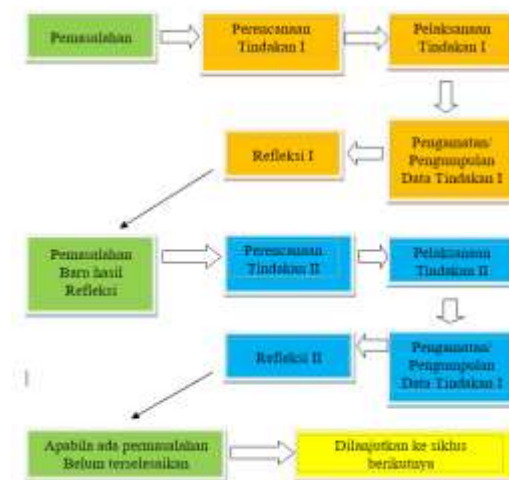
Permasalahan

Perencanaan Tindakan I

Pelaksanaan Tindakan I

Pengamatan/ Pengumpulan Data Tindakan I

Refleksi I

Permasalahan Baru hasil Refleksi

Perencanaan Tindakan II

Pelaksanaan Tindakan II

Pengamatan/ Pengumpulan Data Tindakan I

Refleksi II

Apabila ada permasalahan Belum terselesaikan

Dilanjutkan ke siklus berikutnya